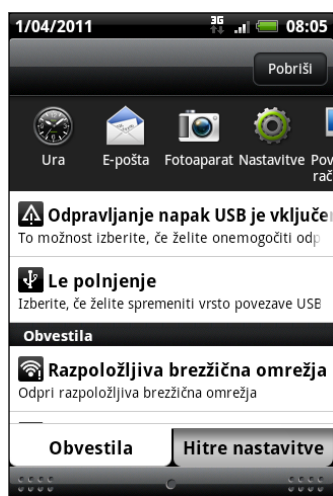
1/04/2011 3G 08:05

Pobriši

Ura E-pošta Fotoaparat Nastavitve Pov rač

Odpravljanje napak USB je vključe
To možnost izberite, če želite onemogočiti odp

Le polnjenje
Izberite, če želite spremeniti vrsto povezave USB

Obvestila

Razpoložljiva brezžična omrežja
Odpri razpoložljiva brezžična omrežja

Obvestila Hitre nastavitve